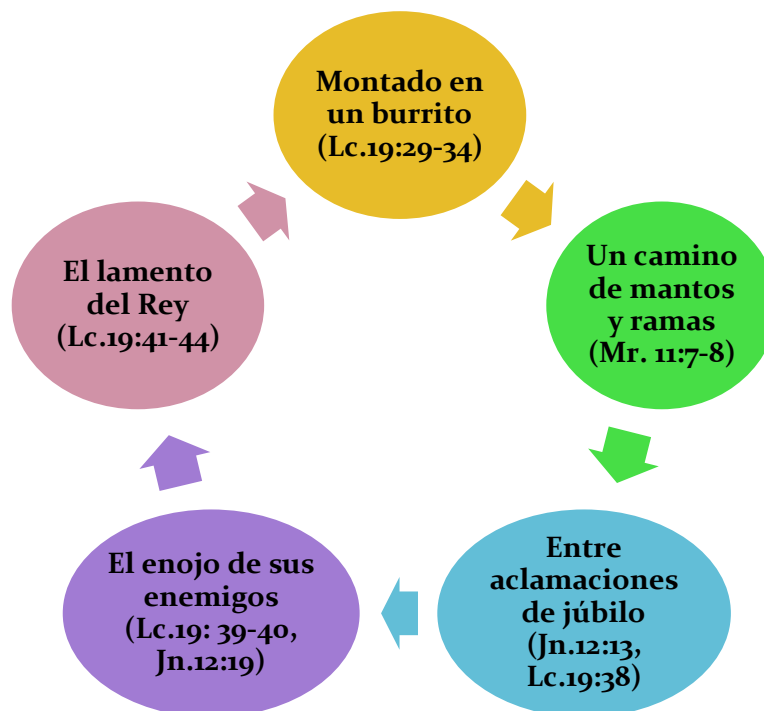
Montado en un burrito (Lc.19:29-34)

Un camino de mantos y ramas (Mr. 11:7-8)

Entre aclamaciones de júbilo (Jn.12:13, Lc.19:38)

El enojo de sus enemigos (Lc.19: 39-40, Jn.12:19)

El lamento del Rey (Lc.19:41-44)